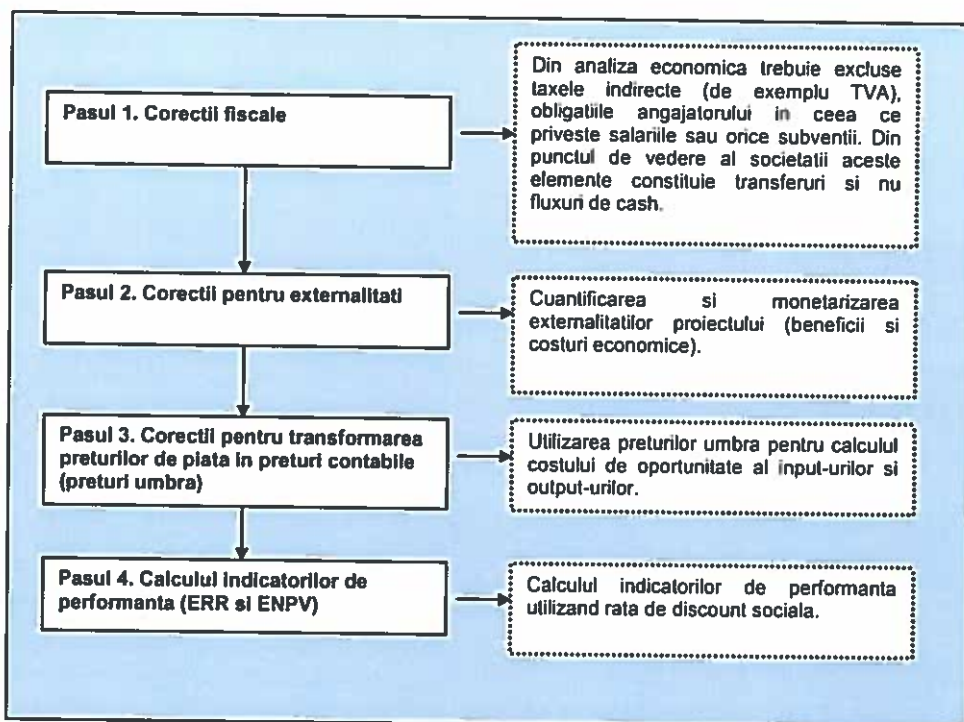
Pasul 1. Corectii fiscale

Din analiza economica trebuie excluse taxele indirecte (de exemplu TVA), obligatiile angajatorului in ceea ce priveste salariile sau orice subventii. Din punctul de vedere al societatii aceste elemente constituie transferuri si nu fluxuri de cash.

Pasul 2. Corectii pentru externalitati

Cuantificarea si monetarizarea externalitatilor proiectului (beneficii si costuri economice).

Pasul 3. Corectii pentru transformarea preturilor de piata in preturi contabile (preturi umbra)

Utilizarea preturilor umbra pentru calculul costului de oportunitate al input-urilor si output-urilor.

Pasul 4. Calculul indicatorilor de performanta (ERR si ENPV)

Calculul indicatorilor de performanta utilizand rata de discount sociala.